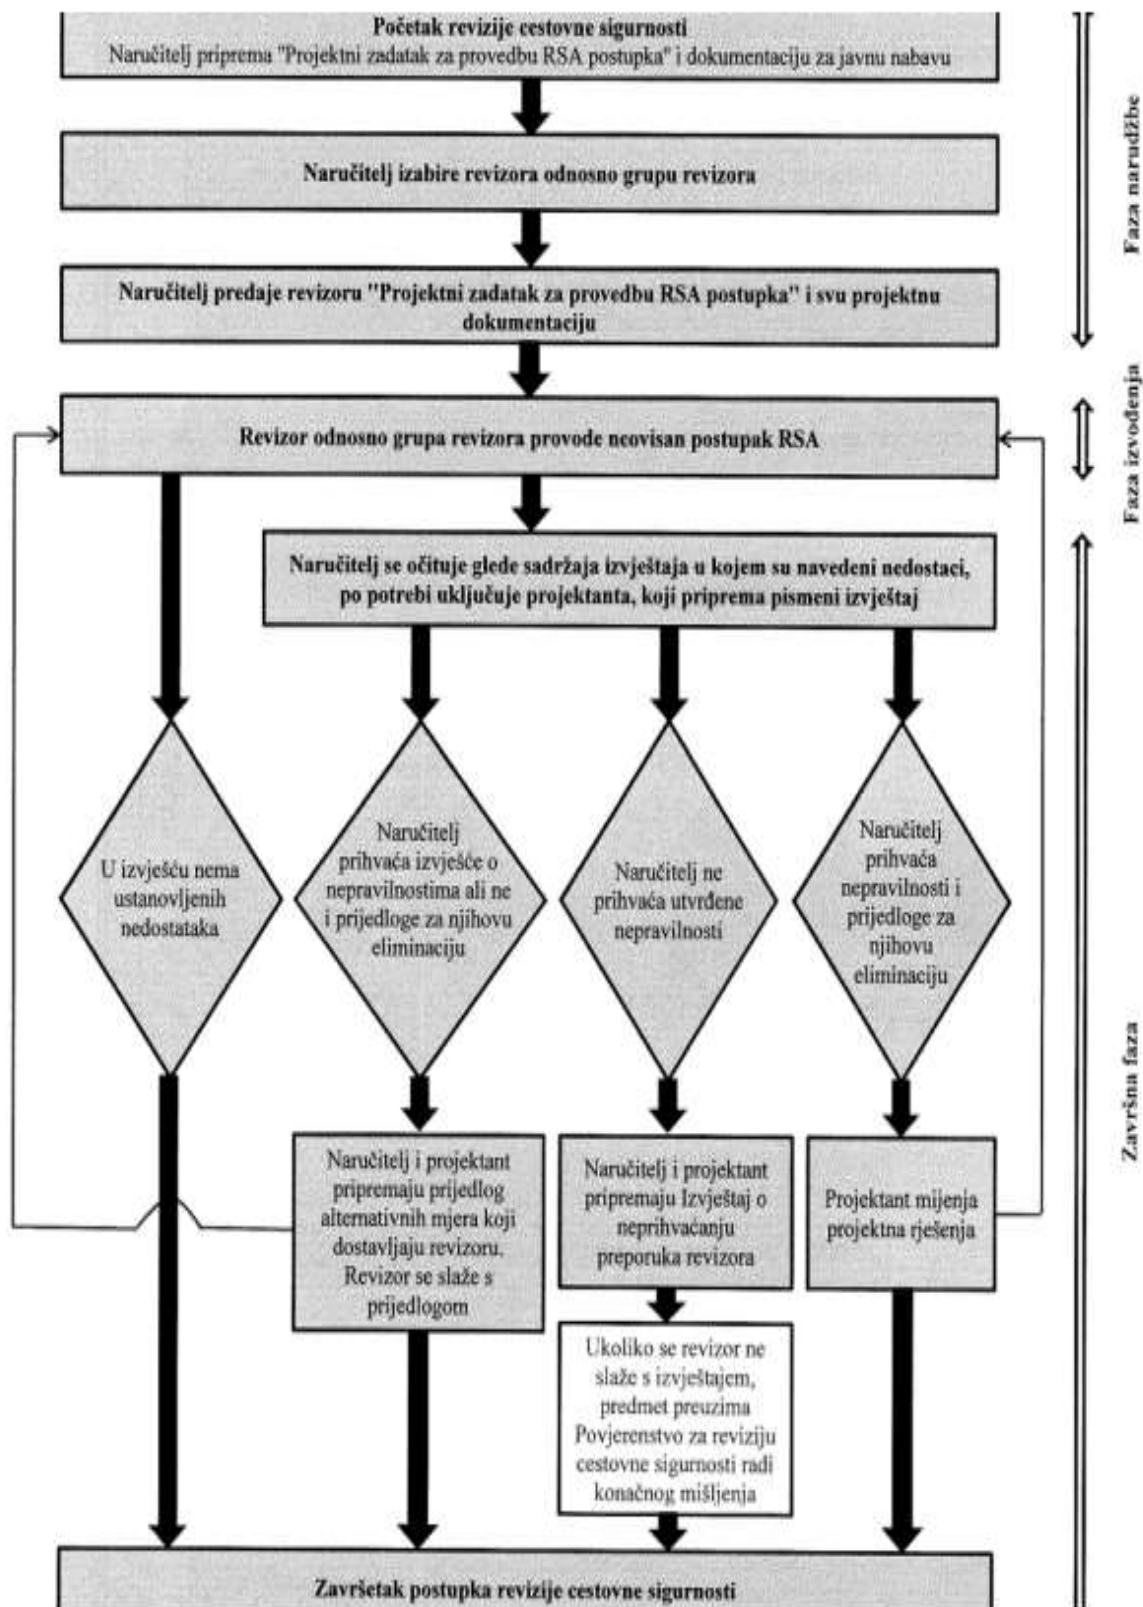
Početak revizije cestovne sigurnosti
Naručitelj priprema "Projektni zadatak za provedbu RSA postupka" i dokumentaciju za javnu nabavu

Naručitelj izabire revizora odnosno grupu revizora

Naručitelj predaje revizoru "Projektni zadatak za provedbu RSA postupka" i svu projektnu dokumentaciju

Revizor odnosno grupa revizora provode neovisan postupak RSA

Naručitelj se očituje glede sadržaja izvještaja u kojem su navedeni nedostaci, po potrebi uključuje projektanta, koji priprema pismeni izvještaj

U izvješću nema ustanovljenih nedostataka

Naručitelj prihvaća izvješće o nepravilnostima ali ne i prijedloge za njihovu eliminaciju

Naručitelj ne prihvaća utvrđene nepravilnosti

Naručitelj prihvaća nepravilnosti i prijedloge za njihovu eliminaciju

Naručitelj i projektant pripremaju prijedlog alternativnih mjera koji dostavljaju revizoru. Revizor se slaže s prijedlogom

Naručitelj i projektant pripremaju Izvještaj o neprihvaćanju preporuka revizora

Projektant mijenja projektna rješenja

Ukoliko se revizor ne slaže s izvještajem, predmet preuzima Povjerenstvo za reviziju cestovne sigurnosti radi konačnog mišljenja

Završetak postupka revizije cestovne sigurnosti

Faza narudžbe

Faza izvođenja

Završna faza